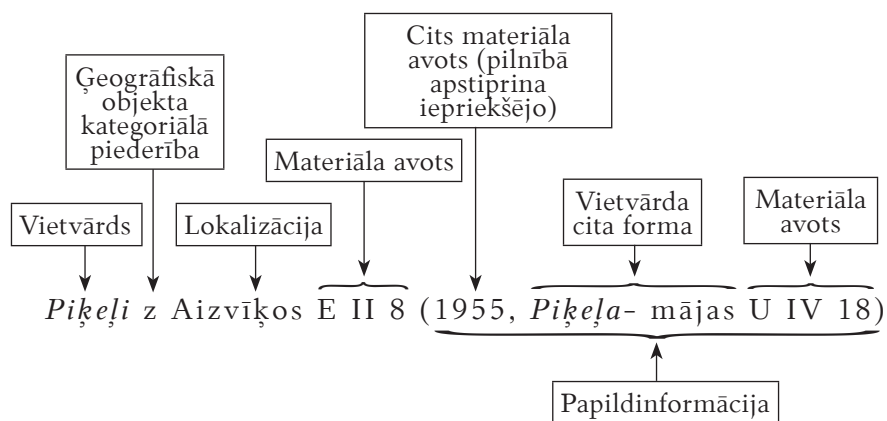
Cits materiāla avots (pilnībā apstiprina iepriekšējo)

Ģeogrāfiskā objekta kategoriālā piederība

Materiāla avots

Vietvārda cita forma

Materiāla avots

Vietvārds

Lokalizācija

*Piķeļi* z Aizvīķos E II 8 (1955, *Piķeļa*- mājas U IV 18)

Papildinformācija